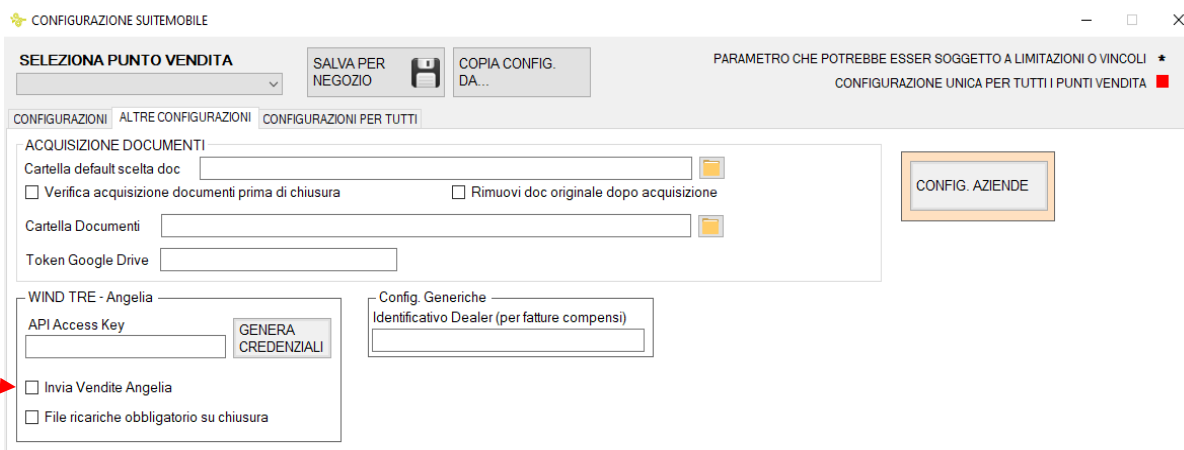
CONFIGURAZIONE SUITEMOBILE

SELEZIONA PUNTO VENDITA

SALVA PER NEGOZIO

COPIA CONFIG. DA...

PARAMETRO CHE POTREBBE ESSER SOGGETTO A LIMITAZIONI O VINCOLI *

CONFIGURAZIONE UNICA PER TUTTI I PUNTI VENDITA

CONFIGURAZIONI | ALTRE CONFIGURAZIONI | CONFIGURAZIONI PER TUTTI

ACQUISIZIONE DOCUMENTI

Cartella default scelta doc

Verifica acquisizione documenti prima di chiusura

Rimuovi doc originale dopo acquisizione

Cartella Documenti

Token Google Drive

CONFIG. AZIENDE

WIND TRE - Angelia

API Access Key

GENERA CREDENZIALI

Invia Vendite Angelia

File ricariche obbligatorio su chiusura

Config. Generiche

Identificativo Dealer (per fatture compensi)